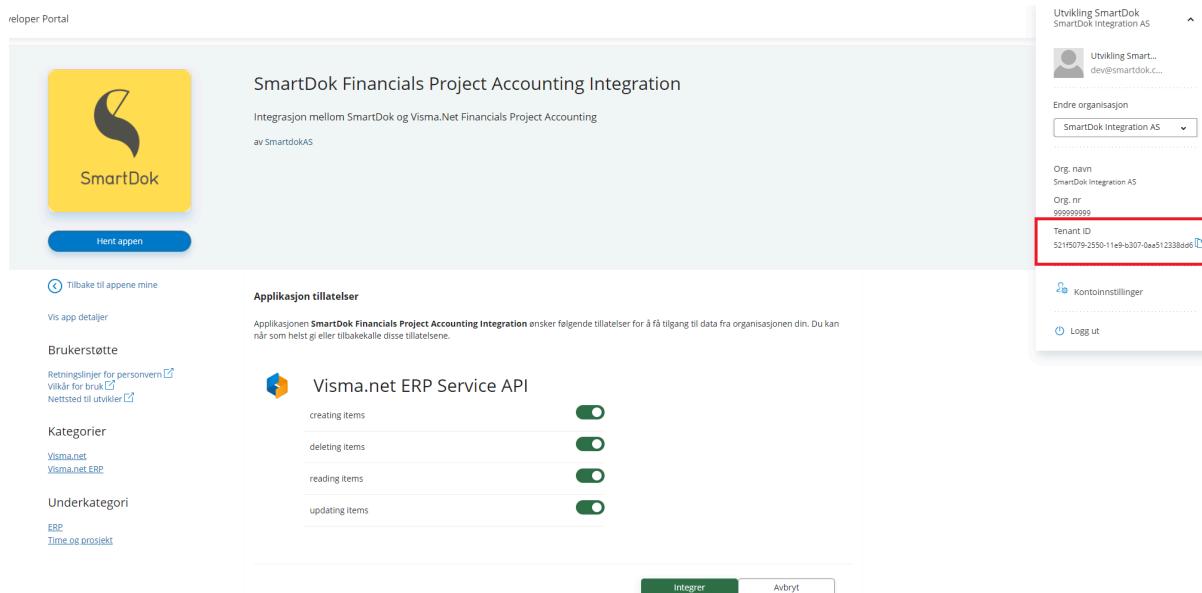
veloper Portal

SmartDok

Hent appen

SmartDok Financials Project Accounting Integration

Integrasjon mellom SmartDok og Visma.Net Financials Project Accounting

av SmartdokAS

Tilbake til appene mine

Vis app detaljer

Brukerstøtte

Retningslinjer for personvern
Vilkår for bruk
Nettsted til utvikler

Kategorier

Visma.net
Visma.net ERP

Underkategori

ERP
Time og prosjekt

Applikasjon tillatelser

Applikasjonen **SmartDok Financials Project Accounting Integration** ønsker følgende tillatelser for å få tilgang til data fra organisasjonen din. Du kan når som helst gi eller tilbakekalle disse tillatelsene.

Visma.net ERP Service API

creating items

deleting items

reading items

updating items

Integrer

Avbryt

Utvikling SmartDok
SmartDok Integration AS

Utvikling Smart...
dev@smartdok.c...

Endre organisasjon

SmartDok Integration AS

Org. navn
SmartDok Integration AS

Org. nr
999999999

Tenant ID
521f5079-2550-11e9-b307-0aa512338dd6

Kontoinnstillinger

Logg ut